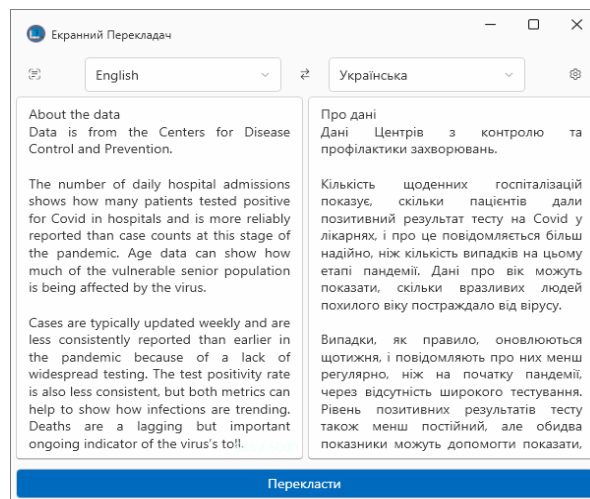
Екранний Перекладач

English

Українська

About the data
Data is from the Centers for Disease Control and Prevention.

The number of daily hospital admissions shows how many patients tested positive for Covid in hospitals and is more reliably reported than case counts at this stage of the pandemic. Age data can show how much of the vulnerable senior population is being affected by the virus.

Cases are typically updated weekly and are less consistently reported than earlier in the pandemic because of a lack of widespread testing. The test positivity rate is also less consistent, but both metrics can help to show how infections are trending. Deaths are a lagging but important ongoing indicator of the virus's toll.

Про дані
Дані Центрів з контролю та профілактики захворювань.

Кількість щоденних госпіталізацій показує, скільки пацієнтів дали позитивний результат тесту на Covid у лікарнях, і про це повідомляється більш надійно, ніж кількість випадків на цьому етапі пандемії. Дані про вік можуть показати, скільки вразливих людей похилого віку постраждало від вірусу.

Випадки, як правило, оновлюються щотижня, і повідомляють про них менш регулярно, ніж на початку пандемії, через відсутність широкого тестування. Рівень позитивних результатів тесту також менш постійний, але обидва показники можуть допомогти показати,

Перекласти